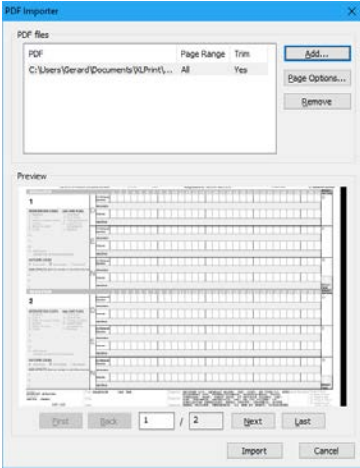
PDF Importer

PDF files

| PDF | Page Range | Trim |
|---|---|---|
| C:\Users\Gerard\Documents\XLPrint\... | All | Yes |

Add...
Page Options...
Remove

Preview

1

2

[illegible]

First
Back
1
/ 2
Next
Last

Import
Cancel